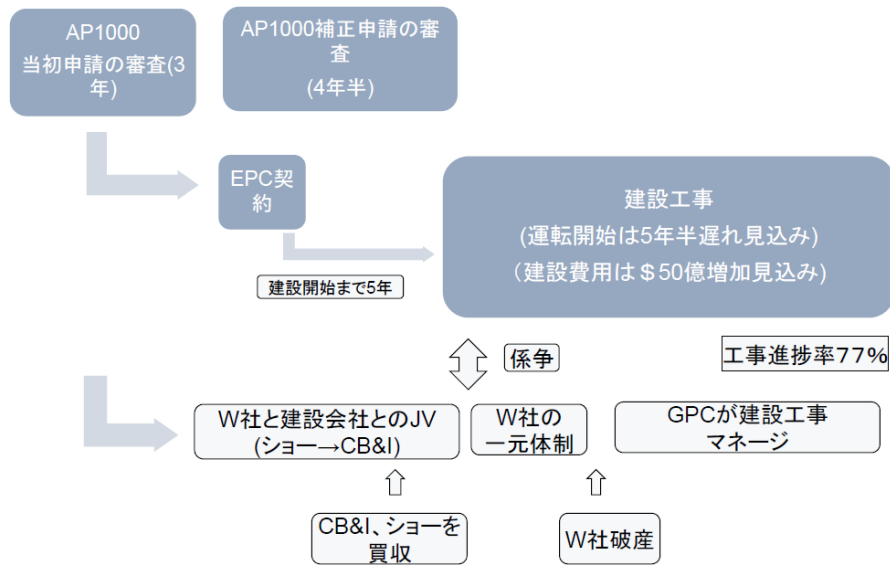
AP1000
当初申請の審査(3年)

AP1000補正申請の審査
(4年半)

EPC契約

建設開始まで5年

建設工事
(運転開始は5年半遅れ見込み)
（建設費用は＄50億増加見込み）

係争

工事進捗率77%

W社と建設会社とのJV
(ショー→CB&I)

W社の
一元体制

GPCが建設工事
マネージ

CB&I、ショーを
買収

W社破産